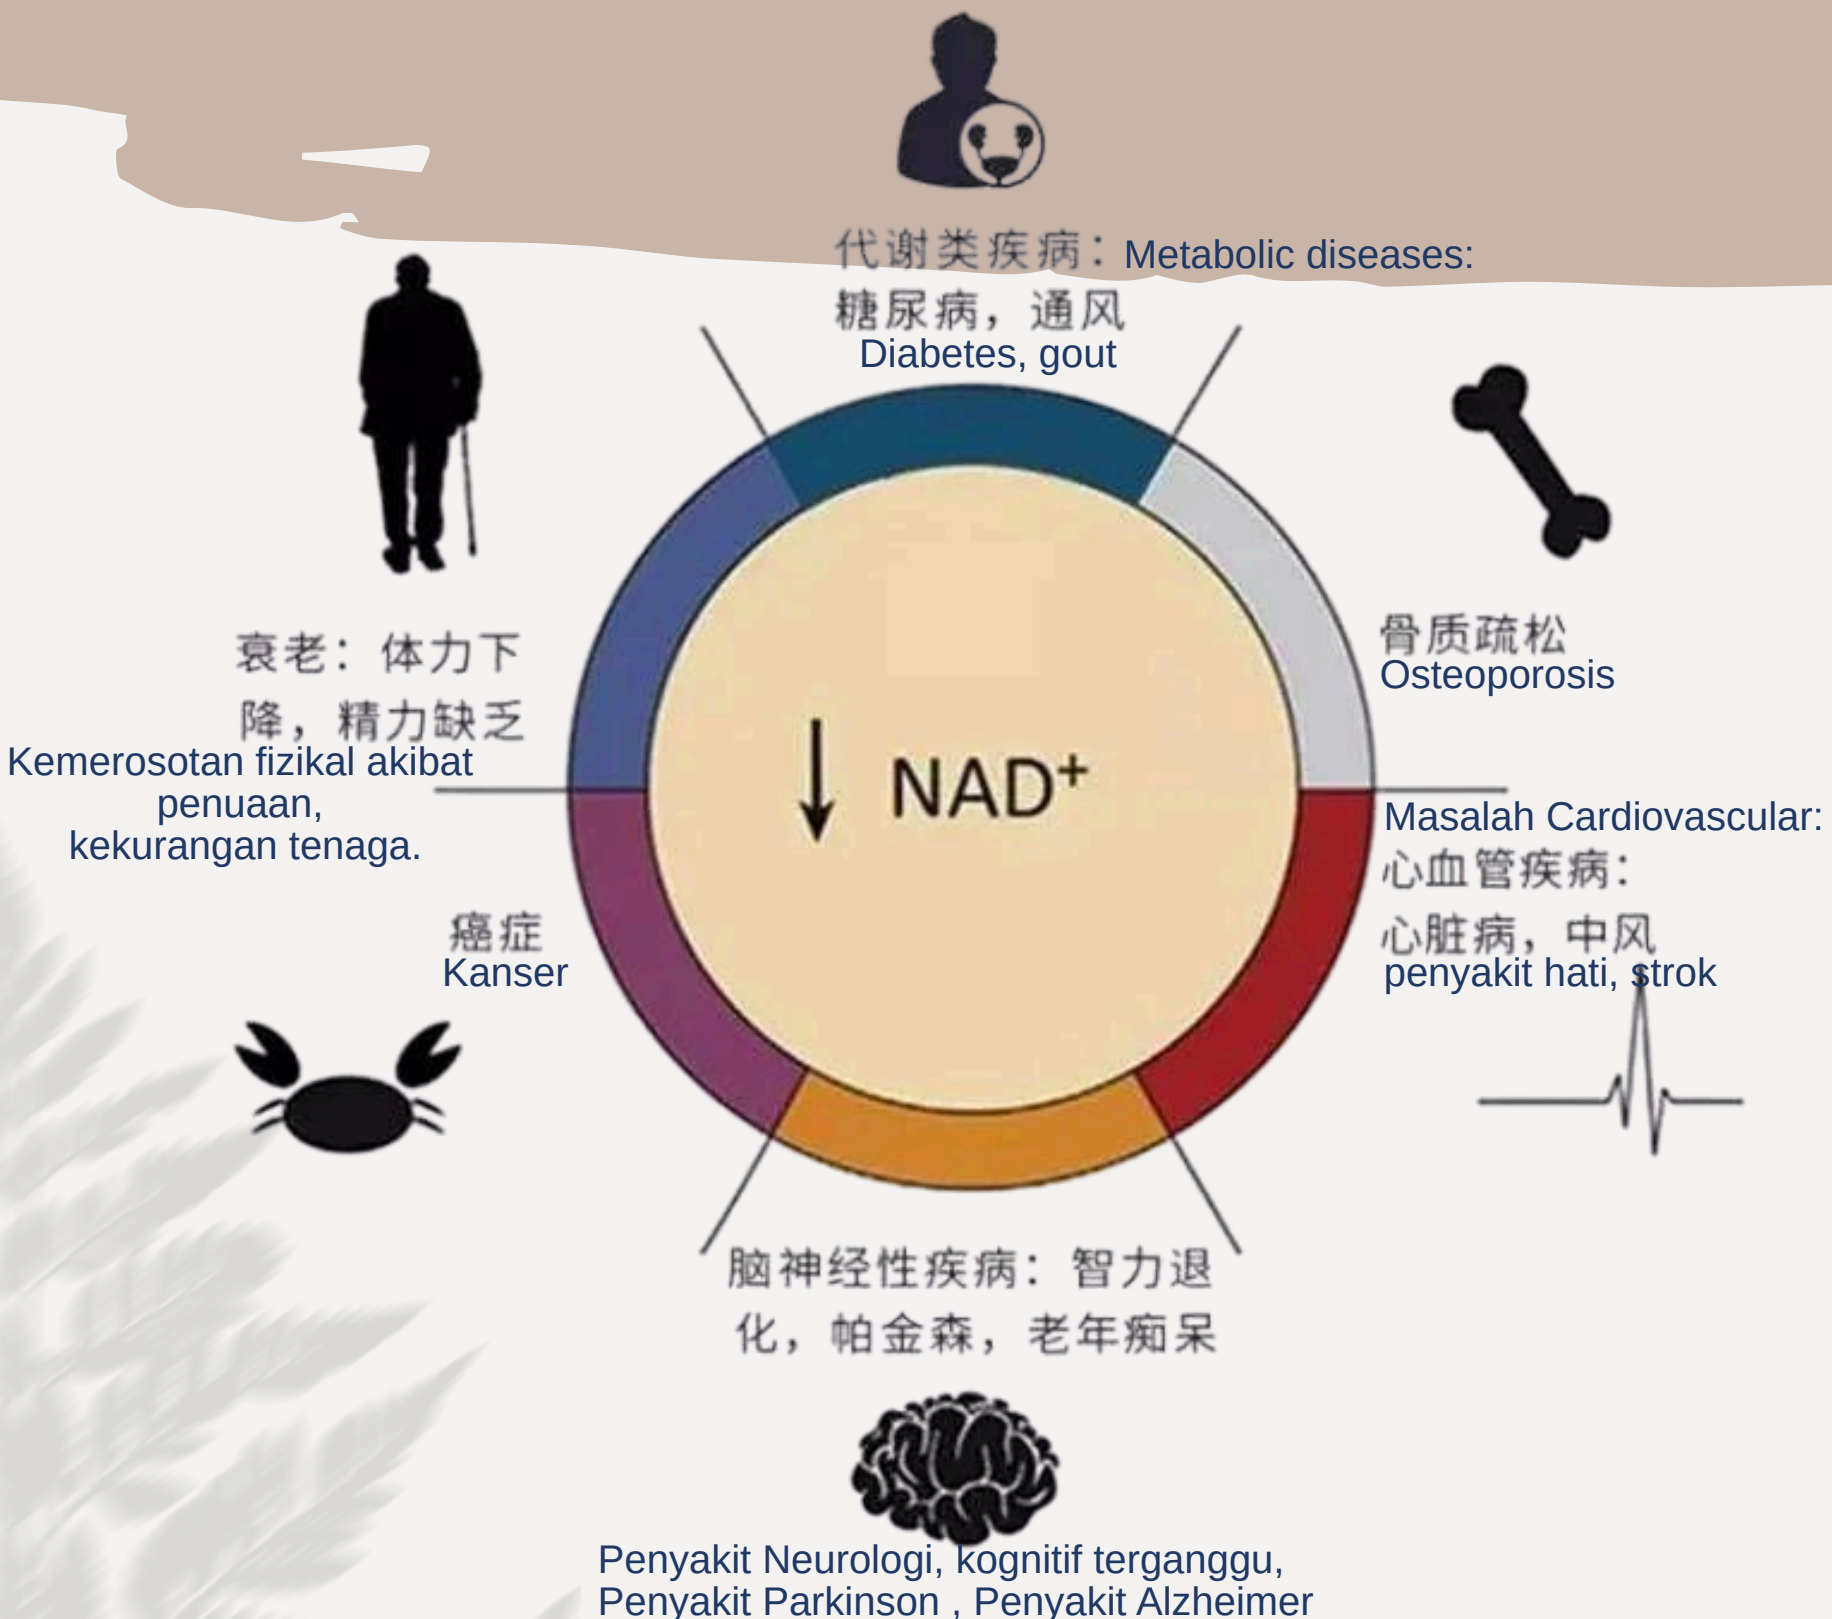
代谢类疾病：Metabolic diseases:
糖尿病，通风
Diabetes, gout

骨质疏松
Osteoporosis

衰老：体力下降，精力缺乏
Kemerosotan fizikal akibat penuaan, kekurangan tenaga.

↓ NAD$^+$

Masalah Cardiovascular:
心血管疾病：
心脏病，中风
penyakit hati, strok

癌症
Kanser

脑神经性疾病：智力退化，帕金森，老年痴呆

Penyakit Neurologi, kognitif terganggu,
Penyakit Parkinson , Penyakit Alzheimer